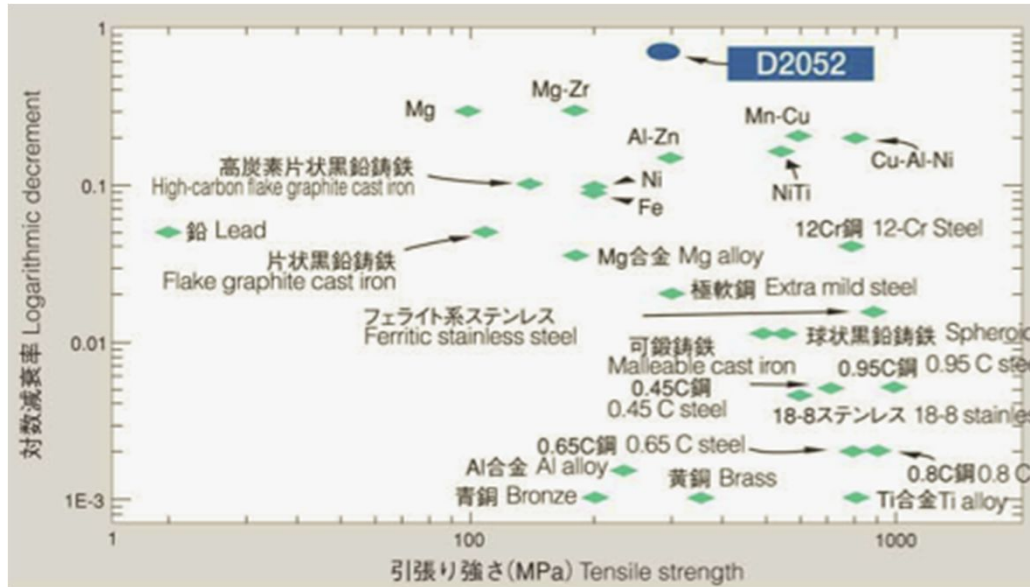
1
0.1
0.01
1E-3
1
100
1000
対数減衰率 Logarithmic decrement
引張り強さ(MPa) Tensile strength

D2052
Mg
Mg-Zr
Mn-Cu
Al-Zn
Cu-Al-Ni
高炭素片状黒鉛鋳鉄
High-carbon flake graphite cast iron
Ni
Fe
NiTi
鉛 Lead
12Cr鋼 12-Cr Steel
片状黒鉛鋳鉄
Flake graphite cast iron
Mg合金 Mg alloy
極軟鋼 Extra mild steel
フェライト系ステンレス
Ferritic stainless steel
球状黒鉛鋳鉄 Spheroi
可鍛鋳鉄
Malleable cast iron
0.95C鋼 0.95 C st
0.45C鋼
0.45 C steel
18-8ステンレス 18-8 stainle
0.65C鋼 0.65 C steel
Al合金 Al alloy
黄銅 Brass
0.8C鋼 0.8 C
青銅 Bronze
Ti合金 Ti alloy